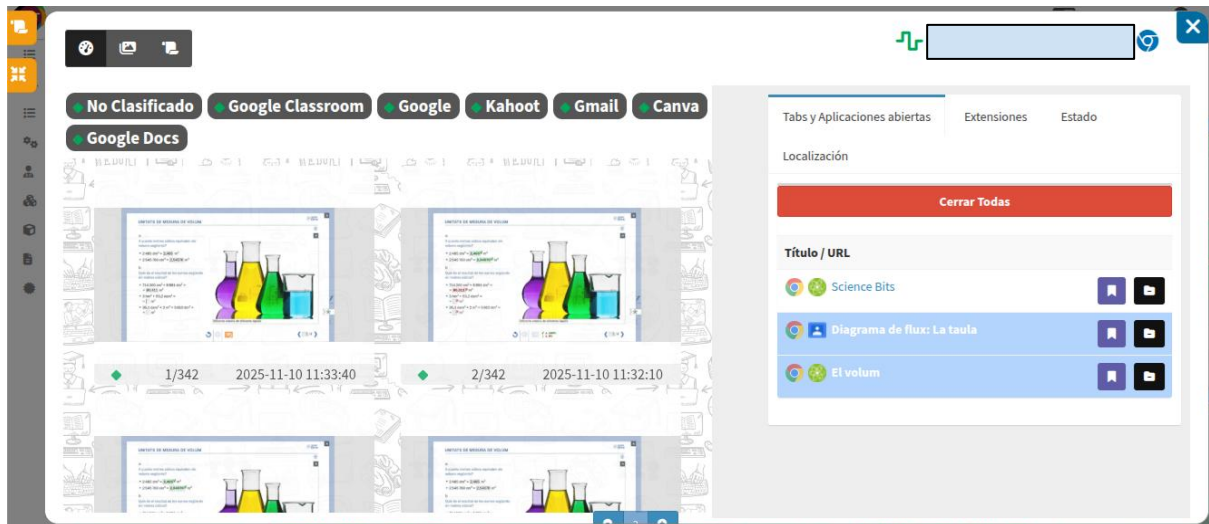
No Clasificado
Google Classroom
Google
Kahoot
Gmail
Canva
Google Docs

UNITATS DE MESURA DE VOLUM

1/342 2025-11-10 11:33:40

UNITATS DE MESURA DE VOLUM

2/342 2025-11-10 11:32:10

UNITATS DE MESURA DE VOLUM

UNITATS DE MESURA DE VOLUM

Tabs y Aplicaciones abiertas
Extensiones
Estado
Localización

Cerrar Todas

Título / URL

Science Bits
Diagrama de flux: La taula
El volum